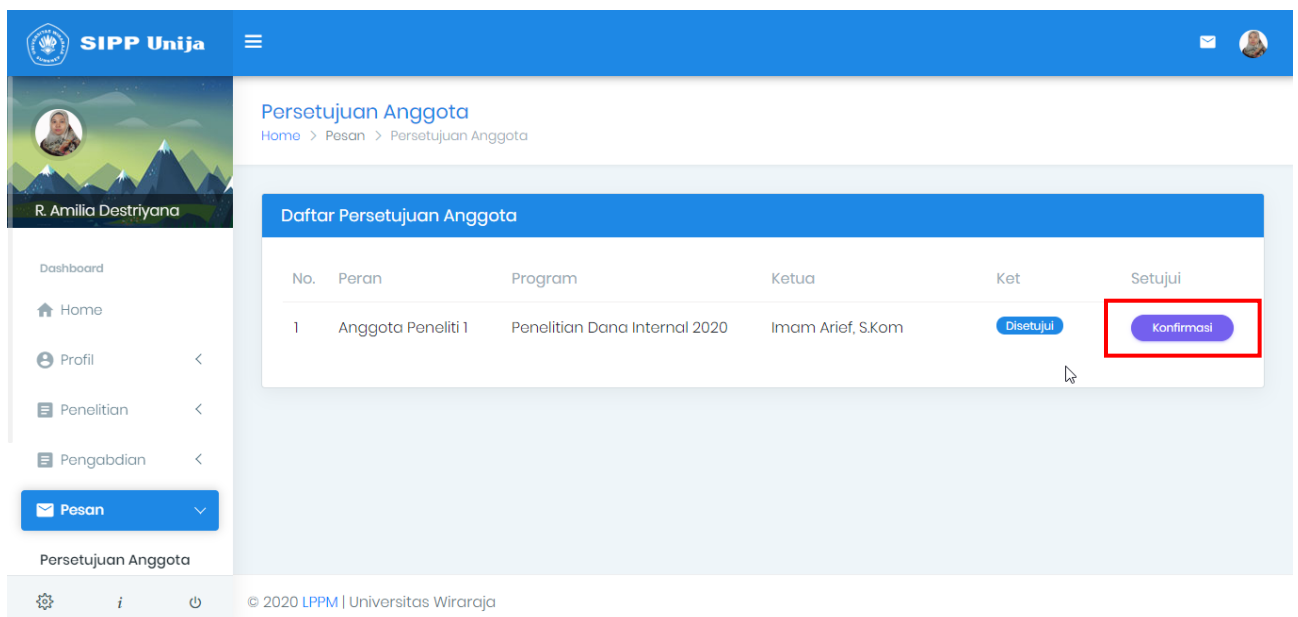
SIPP Unija

R. Amilia Destriyana

Dashboard

Home

Profil

Penelitian

Pengabdian

Pesan

Persetujuan Anggota

i

Persetujuan Anggota

Home > Pesan > Persetujuan Anggota

Daftar Persetujuan Anggota

| No. | Peran | Program | Ketua | Ket | Setujui |
|---|---|---|---|---|---|
| 1 | Anggota Peneliti 1 | Penelitian Dana Internal 2020 | Imam Arief, S.Kom | Disetujui | Konfirmasi |

© 2020 LPPM | Universitas Wiraraja